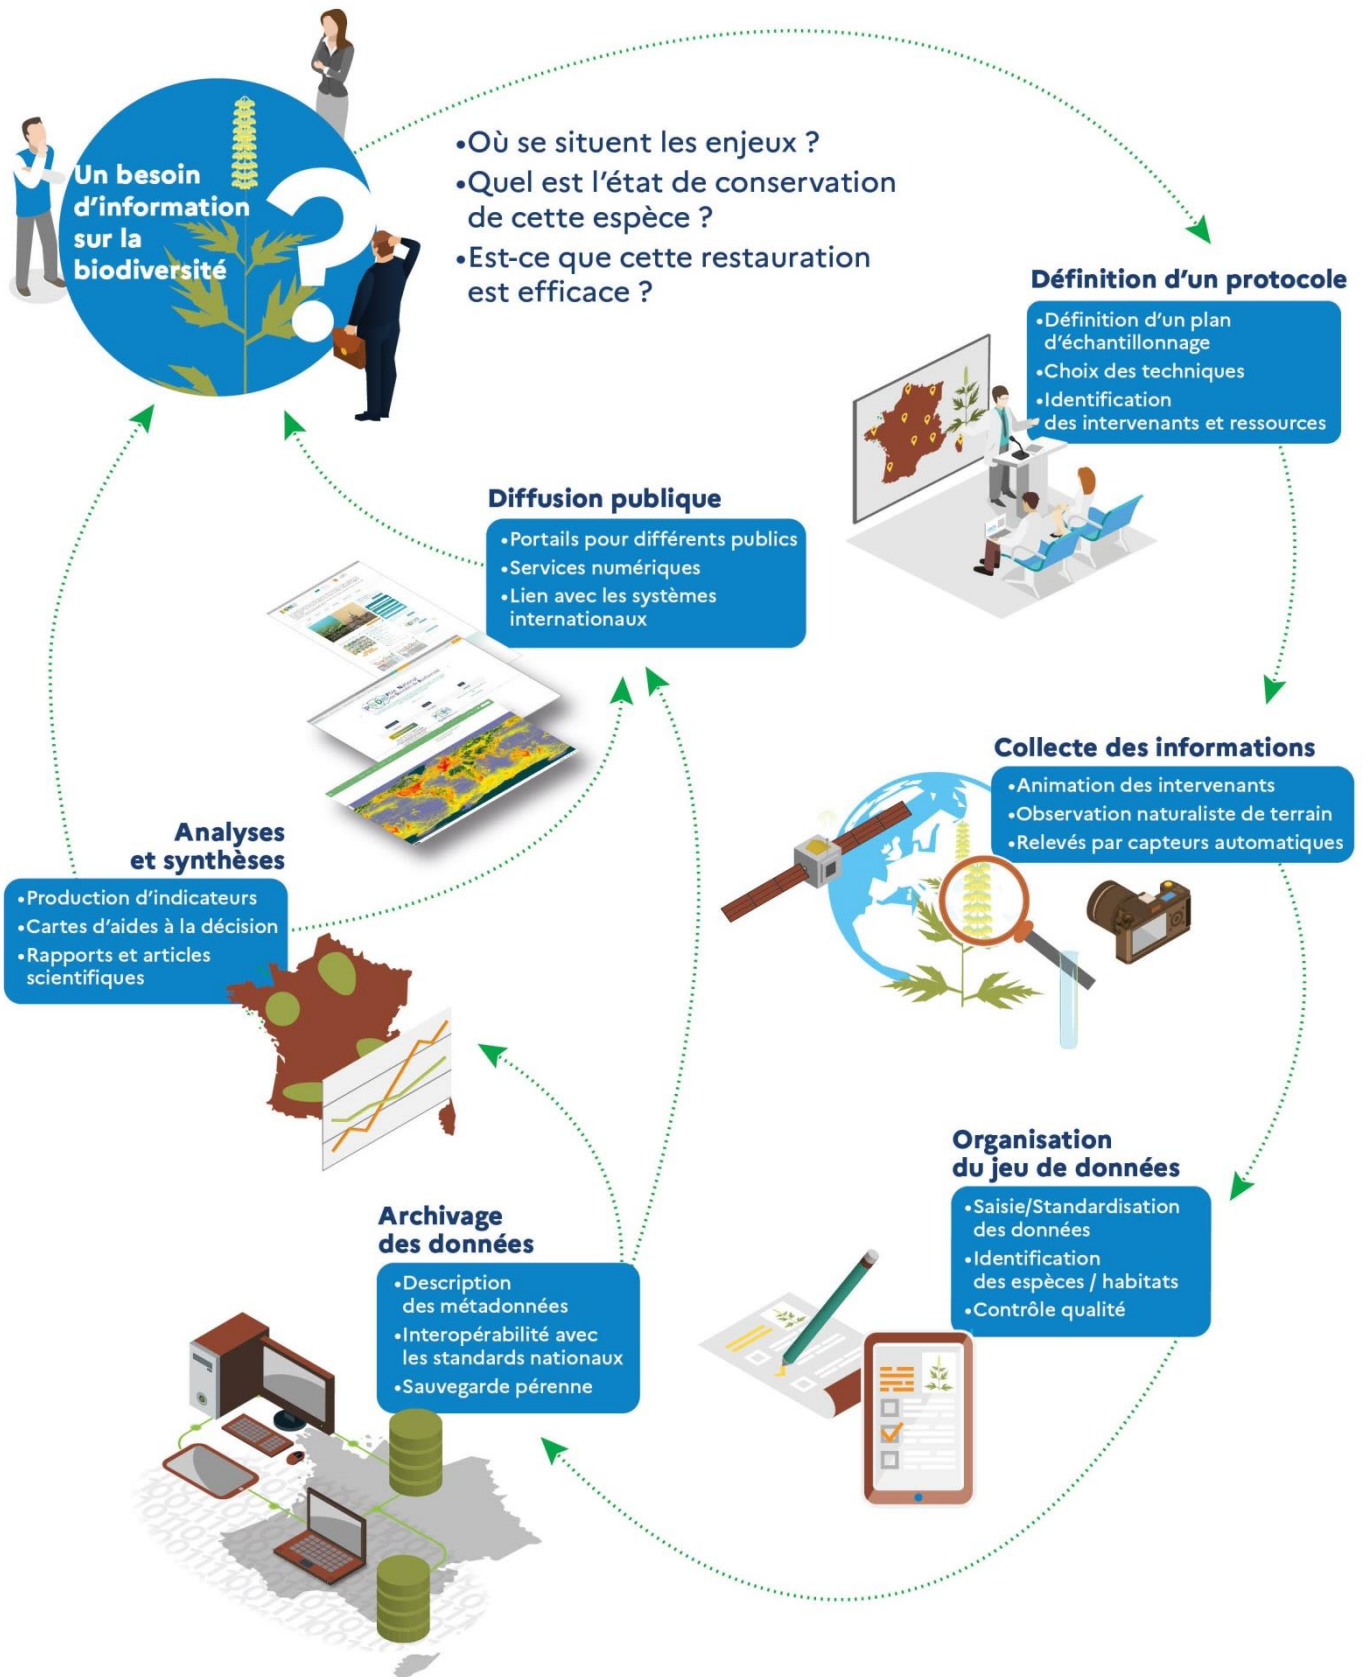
Un besoin d'information sur la biodiversité

•Où se situent les enjeux ?
•Quel est l'état de conservation de cette espèce ?
•Est-ce que cette restauration est efficace ?

Définition d'un protocole
•Définition d'un plan d'échantillonnage
•Choix des techniques
•Identification des intervenants et ressources

Diffusion publique
•Portails pour différents publics
•Services numériques
•Lien avec les systèmes internationaux

Collecte des informations
•Animation des intervenants
•Observation naturaliste de terrain
•Relevés par capteurs automatiques

Analyses et synthèses
•Production d'indicateurs
•Cartes d'aides à la décision
•Rapports et articles scientifiques

Organisation du jeu de données
•Saisie/Standardisation des données
•Identification des espèces / habitats
•Contrôle qualité

Archivage des données
•Description des métadonnées
•Interopérabilité avec les standards nationaux
•Sauvegarde pérenne